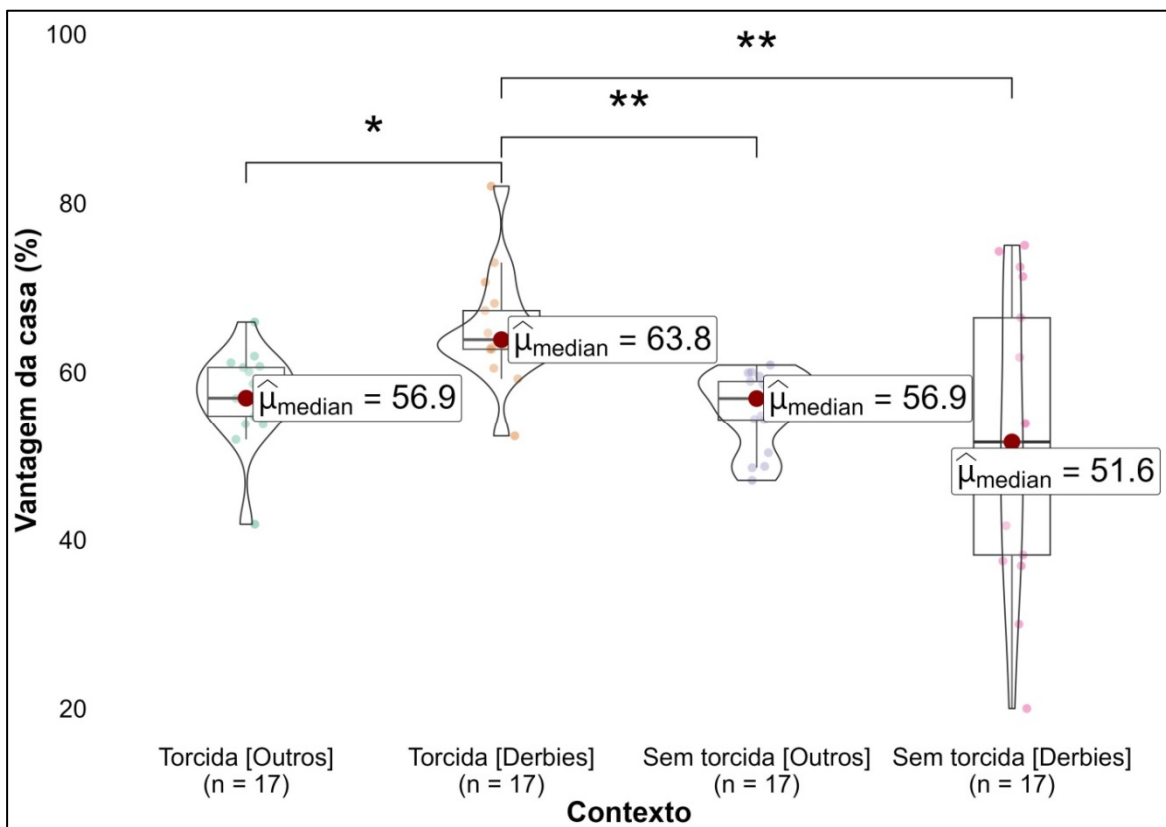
100

80

60

40

20

Vantagem da casa (%)

**

**

*

$\widehat{\mu}_{median} = 56.9$

$\widehat{\mu}_{median} = 63.8$

$\widehat{\mu}_{median} = 56.9$

$\widehat{\mu}_{median} = 51.6$

Torcida [Outros]
(n = 17)

Torcida [Derbies]
(n = 17)

Sem torcida [Outros]
(n = 17)

Sem torcida [Derbies]
(n = 17)

Contexto